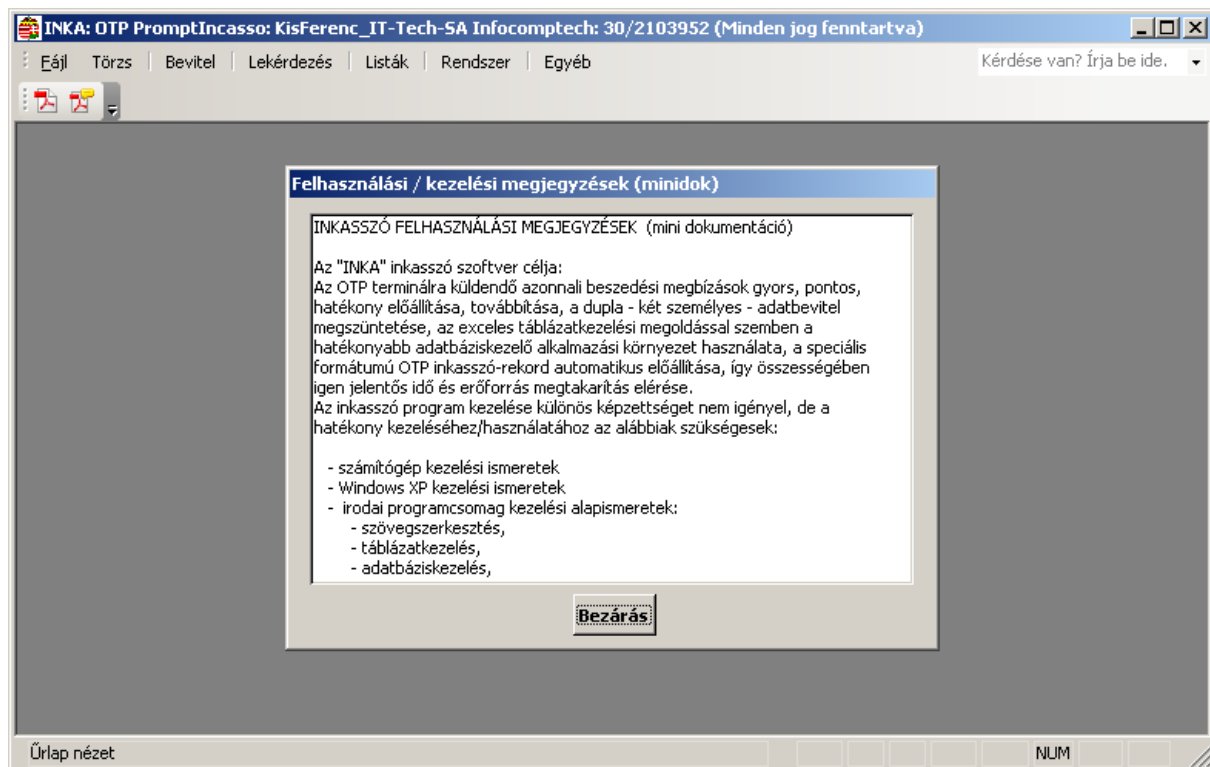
INKA: OTP PromptIncasso: KisFerenc_IT-Tech-SA Infocomptech: 30/2103952 (Minden jog fenntartva)

Fájl Törzs Bevitel Lekérdezés Listák Rendszer Egyéb

Kérdése van? Írja be ide.

Felhasználási / kezelési megjegyzések (minidok)

INKASSZÓ FELHASZNÁLÁSI MEGJEGYZÉSEK (mini dokumentáció)

Az "INKA" inkasszó szoftver célja:
Az OTP terminálra küldendő azonnali beszedési megbízások gyors, pontos, hatékony előállítása, továbbítása, a dupla - két személyes - adatbevitel megszüntetése, az exceles táblázatkezelési megoldással szemben a hatékonyabb adatbáziskezelő alkalmazási környezet használata, a speciális formátumú OTP inkasszó-rekord automatikus előállítása, így összességében igen jelentős idő és erőforrás megtakarítás elérése.
Az inkasszó program kezelése különös képzettséget nem igényel, de a hatékony kezeléséhez/használatához az alábbiak szükségesek:

- számítógép kezelési ismeretek
- Windows XP kezelési ismeretek
- irodai programcsomag kezelési alapismeretek:
- szövegszerkesztés,
- táblázatkezelés,
- adatbáziskezelés,

Bezárás

Űrlap nézet

NUM